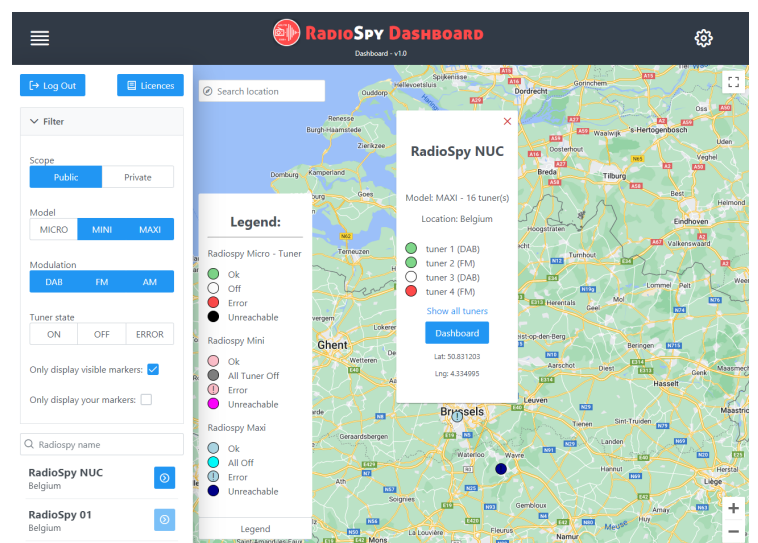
RadioSpy Dashboard
Dashboard - v1.0

Log Out
Licences

Filter

Scope
Public | Private

Model
MICRO | MINI | MAXI

Modulation
DAB | FM | AM

Tuner state
ON | OFF | ERROR

Only display visible markers:
Only display your markers:

Radiospy name

RadioSpy NUC
Belgium

RadioSpy 01
Belgium

Search location

Legend:

Radiospy Micro - Tuner
Ok
Off
Error
Unreachable

Radiospy Mini
Ok
All Tuner Off
Error
Unreachable

Radiospy Maxi
Ok
All Off
Error
Unreachable

Legend

RadioSpy NUC

Model: MAXI - 16 tuner(s)

Location: Belgium

tuner 1 (DAB)
tuner 2 (FM)
tuner 3 (DAB)
tuner 4 (FM)

Show all tuners

Dashboard

Lat: 50.831203

Lng: 4.334995

Ouddorp
Dordrecht
Renesse
Burgh-Haamstede
Zierikzee
's-Hertogenbosch
Kamperland
Breda
Tilburg
Terneuzen
Eindhoven
Valkenswaard
Turnhout
Herentals
Gent
Aalst
Aarschot
Brussels
Leuven
Hasselt
Maastricht
Geraardsbergen
Waterloo
Wavre
Sint-Truiden
Liège
Fleurus
Meuse
Sint-Niklaas
Beringen
Genk